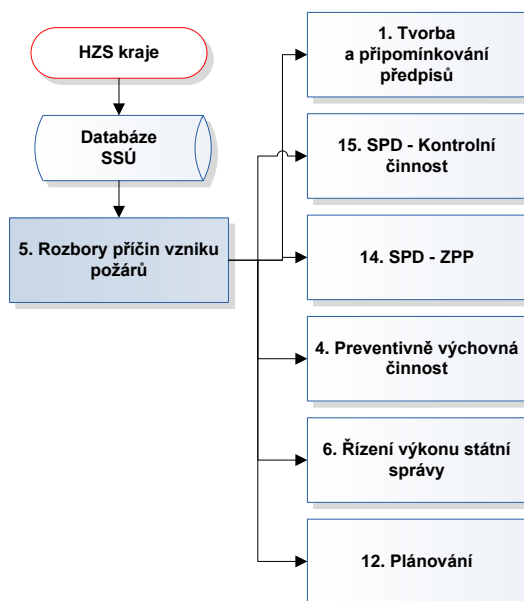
HZS kraje

Databáze SSÚ

5. Rozbory příčin vzniku požárů

1. Tvorba a připomínkování předpisů

15. SPD - Kontrolní činnost

14. SPD - ZPP

4. Preventivně výchovná činnost

6. Řízení výkonu státní správy

12. Plánování